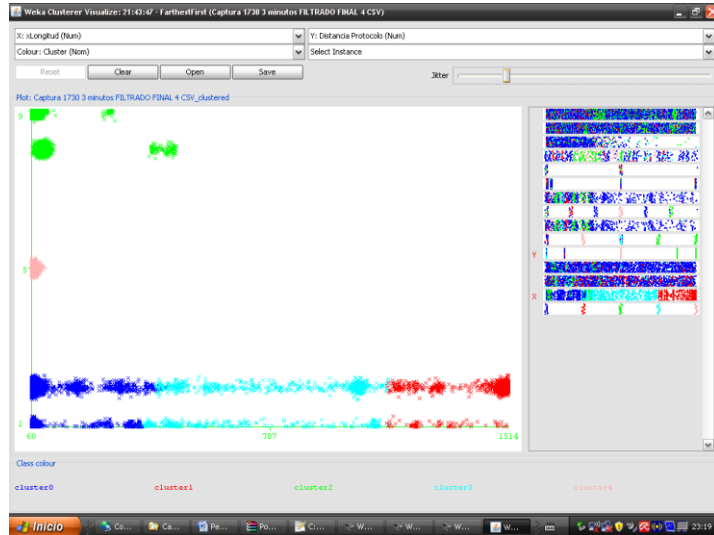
Weka Clusterer Visualize: 21:43:47 - FarthestFirst (Captura 1730 3 minutos FILTRADO FINAL 4 CSV)

X: xLongitud (Num)
Y: Distancia Protocolo (Num)
Colour: Cluster (Nom)
Select Instance
Reset
Clear
Open
Save
Jitter

Plot: Captura 1730 3 minutos FILTRADO FINAL 4 CSV_clustered

9
5
1
60
787
1514

Y
X

Class colour
cluster0
cluster1
cluster2
cluster3
cluster4

Inicio
Co...
Ca...
Pe...
Po...
Cl...
W...
W...
W...
W...
23:19